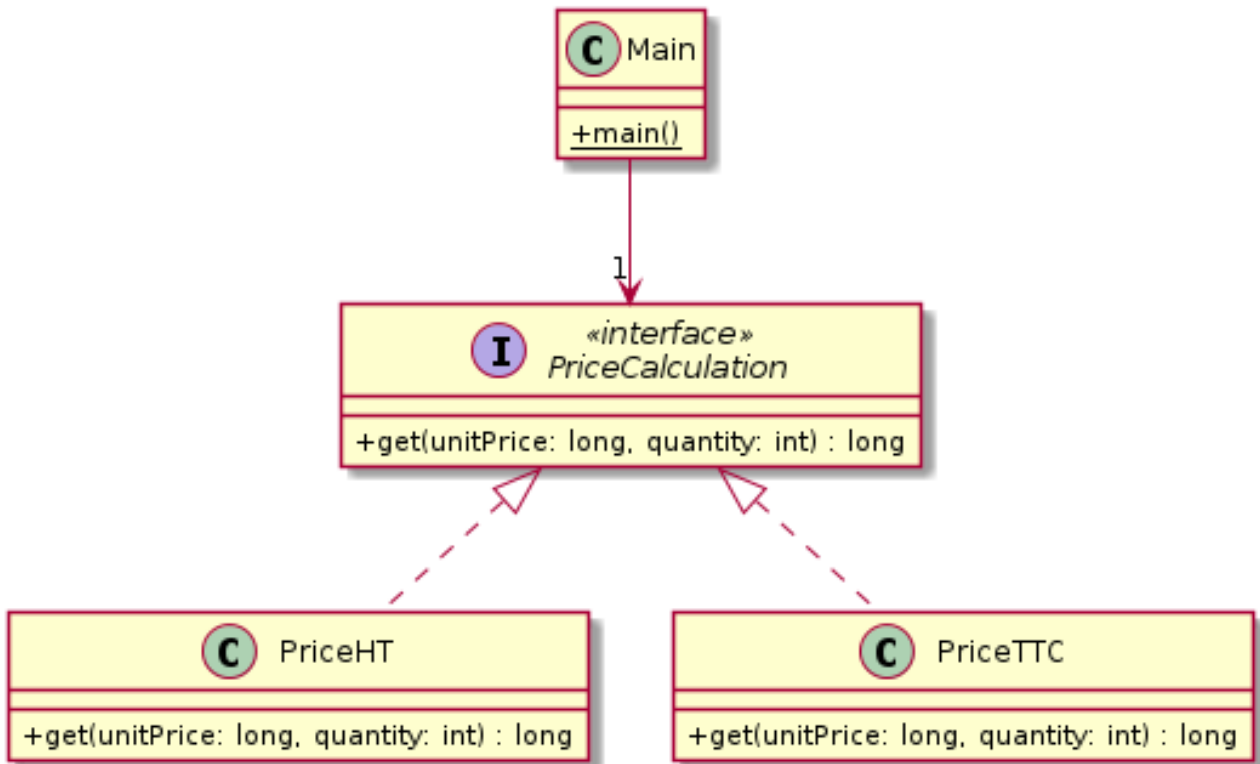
C Main

+main()

1

I «interface»
PriceCalculation

+get(unitPrice: long, quantity: int) : long

C PriceHT

+get(unitPrice: long, quantity: int) : long

C PriceTTC

+get(unitPrice: long, quantity: int) : long